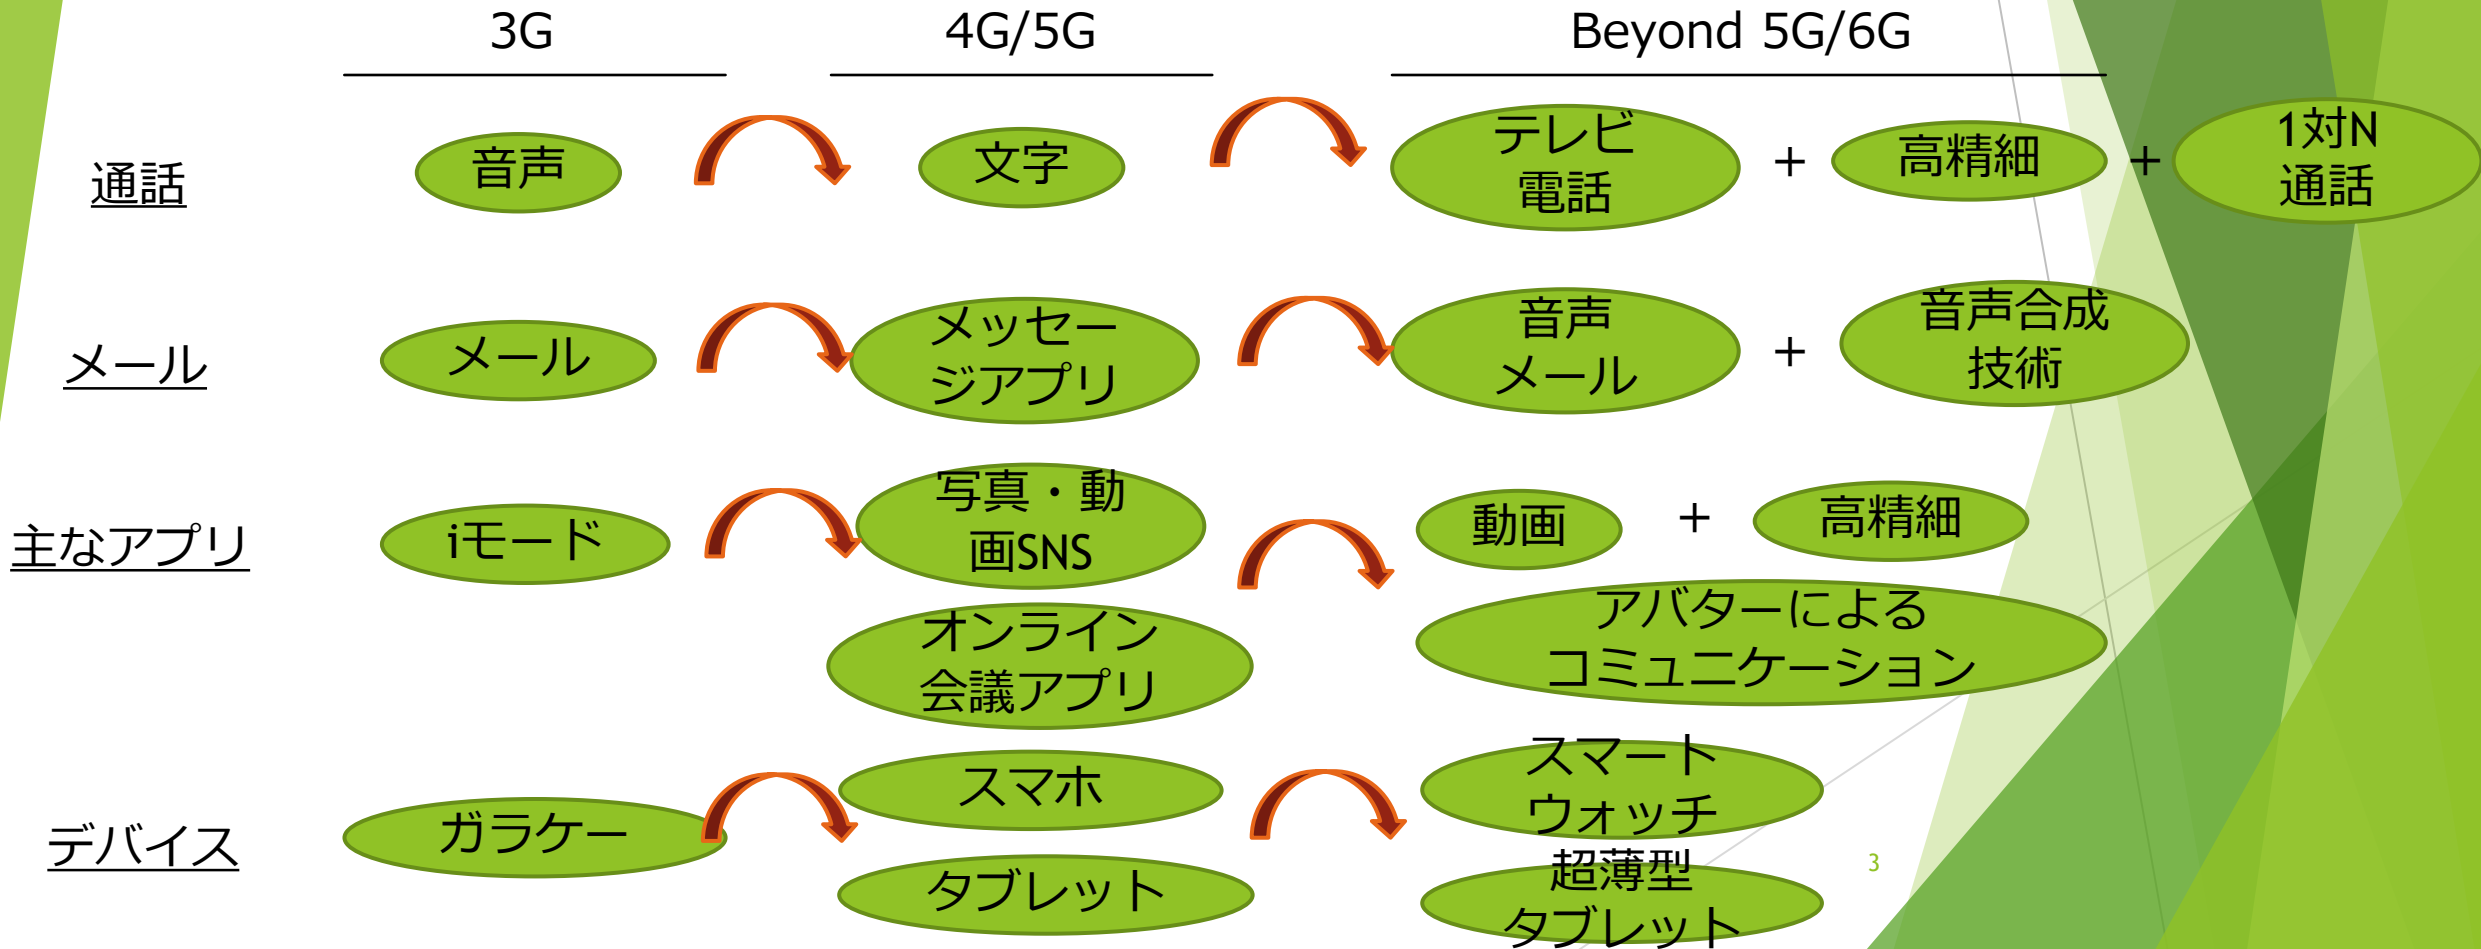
3G

4G/5G

Beyond 5G/6G

通話

音声

文字

テレビ電話

+

高精細

+

1対N通話

メール

メール

メッセージアプリ

音声メール

+

音声合成技術

主なアプリ

iモード

写真・動画SNS

動画

+

高精細

オンライン会議アプリ

アバターによるコミュニケーション

デバイス

ガラケー

スマホ

タブレット

スマートウォッチ

超薄型タブレット

3